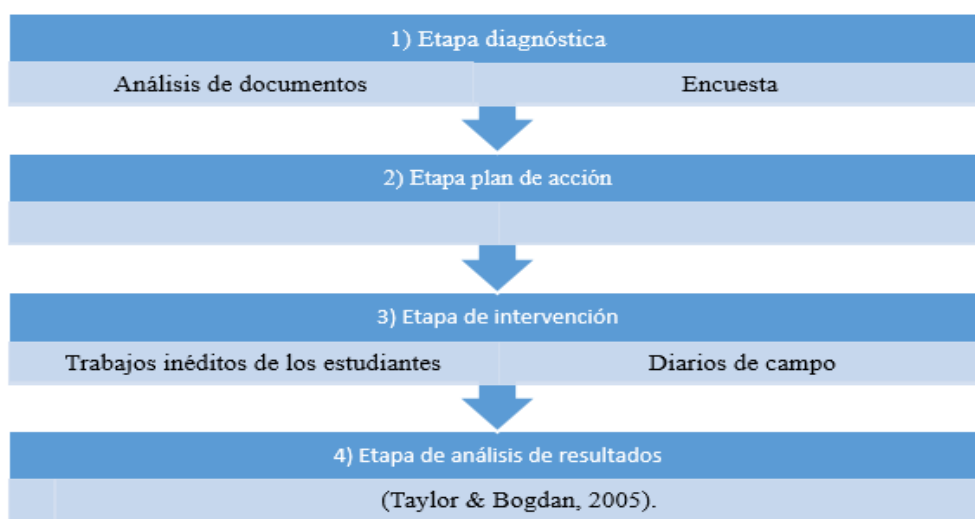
1) Etapa diagnóstica

Análisis de documentos

Encuesta

2) Etapa plan de acción

3) Etapa de intervención

Trabajos inéditos de los estudiantes

Diarios de campo

4) Etapa de análisis de resultados

(Taylor & Bogdan, 2005).